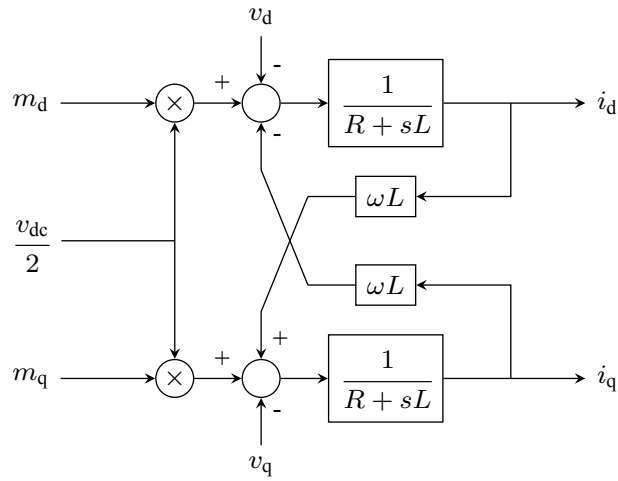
$v_\mathrm{d}$

-

$m_\mathrm{d}$

$\times$

+

-

$\frac{1}{R+sL}$

$i_\mathrm{d}$

$\omega L$

$\frac{v_\mathrm{dc}}{2}$

$\omega L$

+

$m_\mathrm{q}$

$\times$

+

-

$\frac{1}{R+sL}$

$i_\mathrm{q}$

$v_\mathrm{q}$